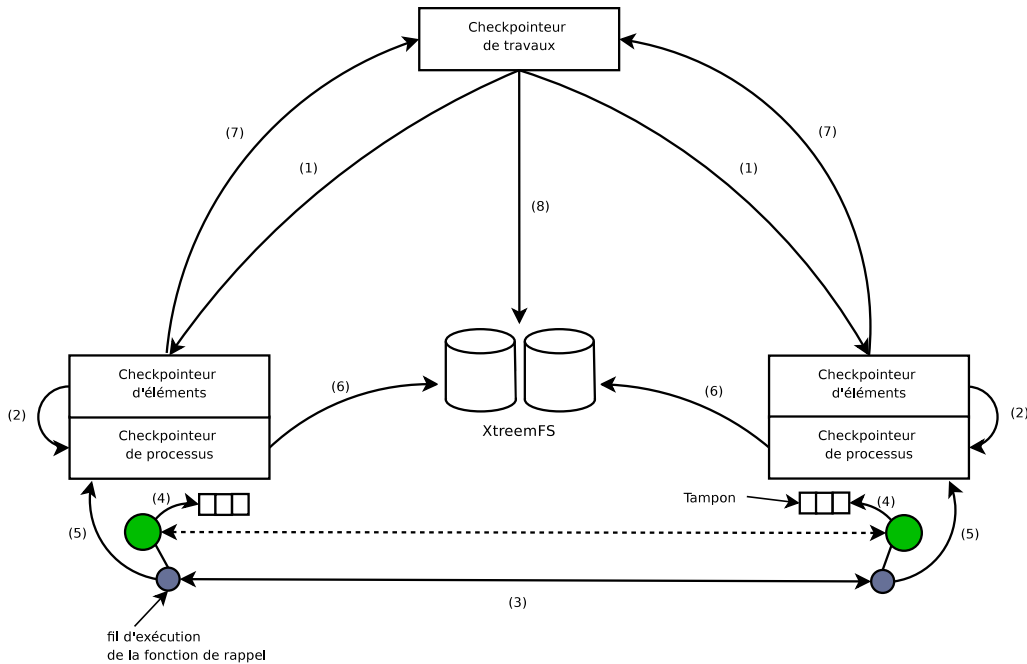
Checkpointeur de travaux

(7)

(1)

(8)

(1)

(7)

Checkpointeur d'éléments

Checkpointeur de processus

(2)

(6)

XtreemFS

(6)

Checkpointeur d'éléments

Checkpointeur de processus

(2)

(4)

(5)

Tampon

(4)

(5)

(3)

fil d'exécution de la fonction de rappel